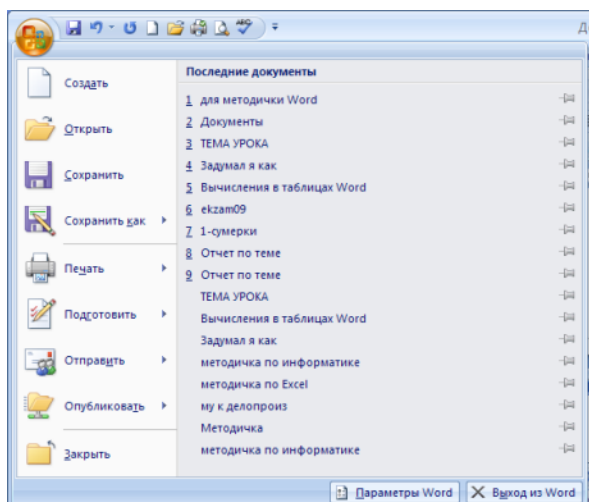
Д

Создать

Открыть

Сохранить

Сохранить как

Печать

Подготовить

Отправить

Опубликовать

Закрыть

Последние документы

1 для методички Word
2 Документы
3 ТЕМА УРОКА
4 Задумал я как
5 Вычисления в таблицах Word
6 ekzam09
7 1-сумерки
8 Отчет по теме
9 Отчет по теме
ТЕМА УРОКА
Вычисления в таблицах Word
Задумал я как
методичка по информатике
методичка по Excel
му к делопроиз
Методичка
методичка по информатике

Параметры Word
Выход из Word